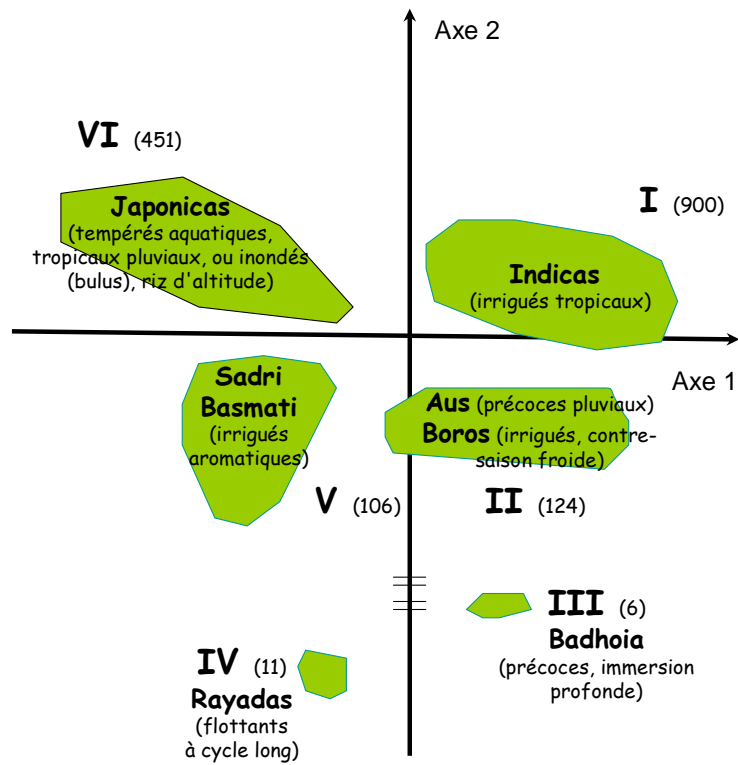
Axe 2

VI (451)

Japonicas
(tempérés aquatiques, tropicaux pluviaux, ou inondés (bulus), riz d'altitude)

I (900)

Indicas
(irrigués tropicaux)

Axe 1

Sadri
Basmati
(irrigués aromatiques)

Aus (précoces pluviaux)
Boros (irrigués, contre-saison froide)

V (106)

II (124)

III (6)
Badhoia
(précoces, immersion profonde)

IV (11)
Rayadas
(flottants à cycle long)